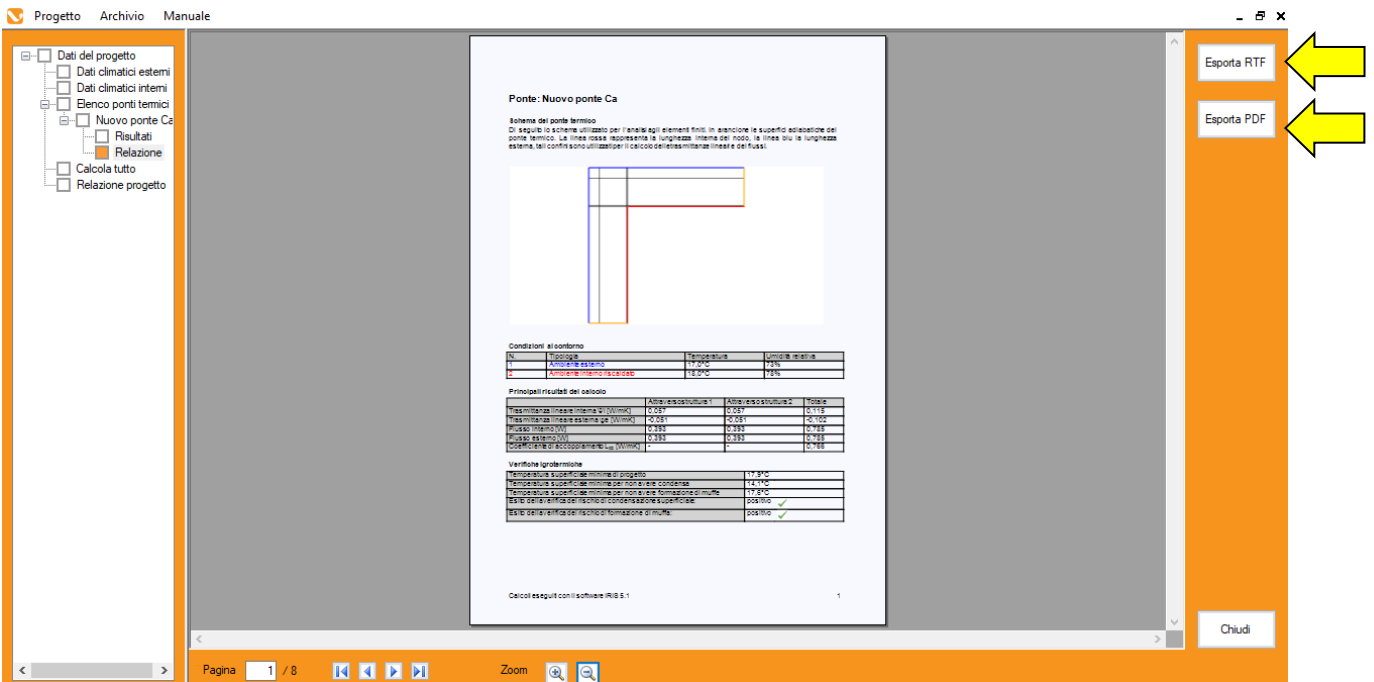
Progetto Archivio Manuale

Dati del progetto
Dati climatici esterni
Dati climatici interni
Elenco ponti termici
Nuovo ponte Ca
Risultati
Relazione
Calcola tutto
Relazione progetto

Ponte: Nuovo ponte Ca

Schema del ponte termico
Di seguito lo schema utilizzato per l'analisi agli elementi finiti. In arancione le superfici adiabatiche del ponte termico. La linea rossa rappresenta la lunghezza interna del nodo, la linea blu la lunghezza esterna, tali confini sono utilizzati per il calcolo della trasmittanze lineari e dei flussi.

Condizioni al contorno

| N. | Tipologia | Temperatura | Umidità relativa |
|---|---|---|---|
| 1 | Ambiente esterno | 17,0°C | 73% |
| 2 | Ambiente interno riscaldato | 18,0°C | 78% |

Principali risultati del calcolo

| | Attraverso struttura 1 | Attraverso struttura 2 | Totale |
|---|---|---|---|
| Trasmittanza lineare interna Ψi [W/mK] | 0,057 | 0,057 | 0,115 |
| Trasmittanza lineare esterna Ψe [W/mK] | -0,051 | -0,051 | -0,102 |
| Flusso interno [W] | 0,393 | 0,393 | 0,785 |
| Flusso esterno [W] | 0,393 | 0,393 | 0,785 |
| Coefficiente di accoppiamento $L_{2D}$ [W/mK] | - | - | 0,785 |

Verifiche igrotermiche

| | |
|---|---|
| Temperatura superficiale minima di progetto | 17,9°C |
| Temperatura superficiale minima per non avere condensa | 14,1°C |
| Temperatura superficiale minima per non avere formazione di muffe | 17,6°C |
| Esito della verifica del rischio di condensazione superficiale | positivo |
| Esito della verifica del rischio di formazione di muffa | positivo |

Calcoli eseguiti con il software IRIS 5.1 1

Esporta RTF
Esporta PDF
Chiudi

Pagina 1 / 8 Zoom